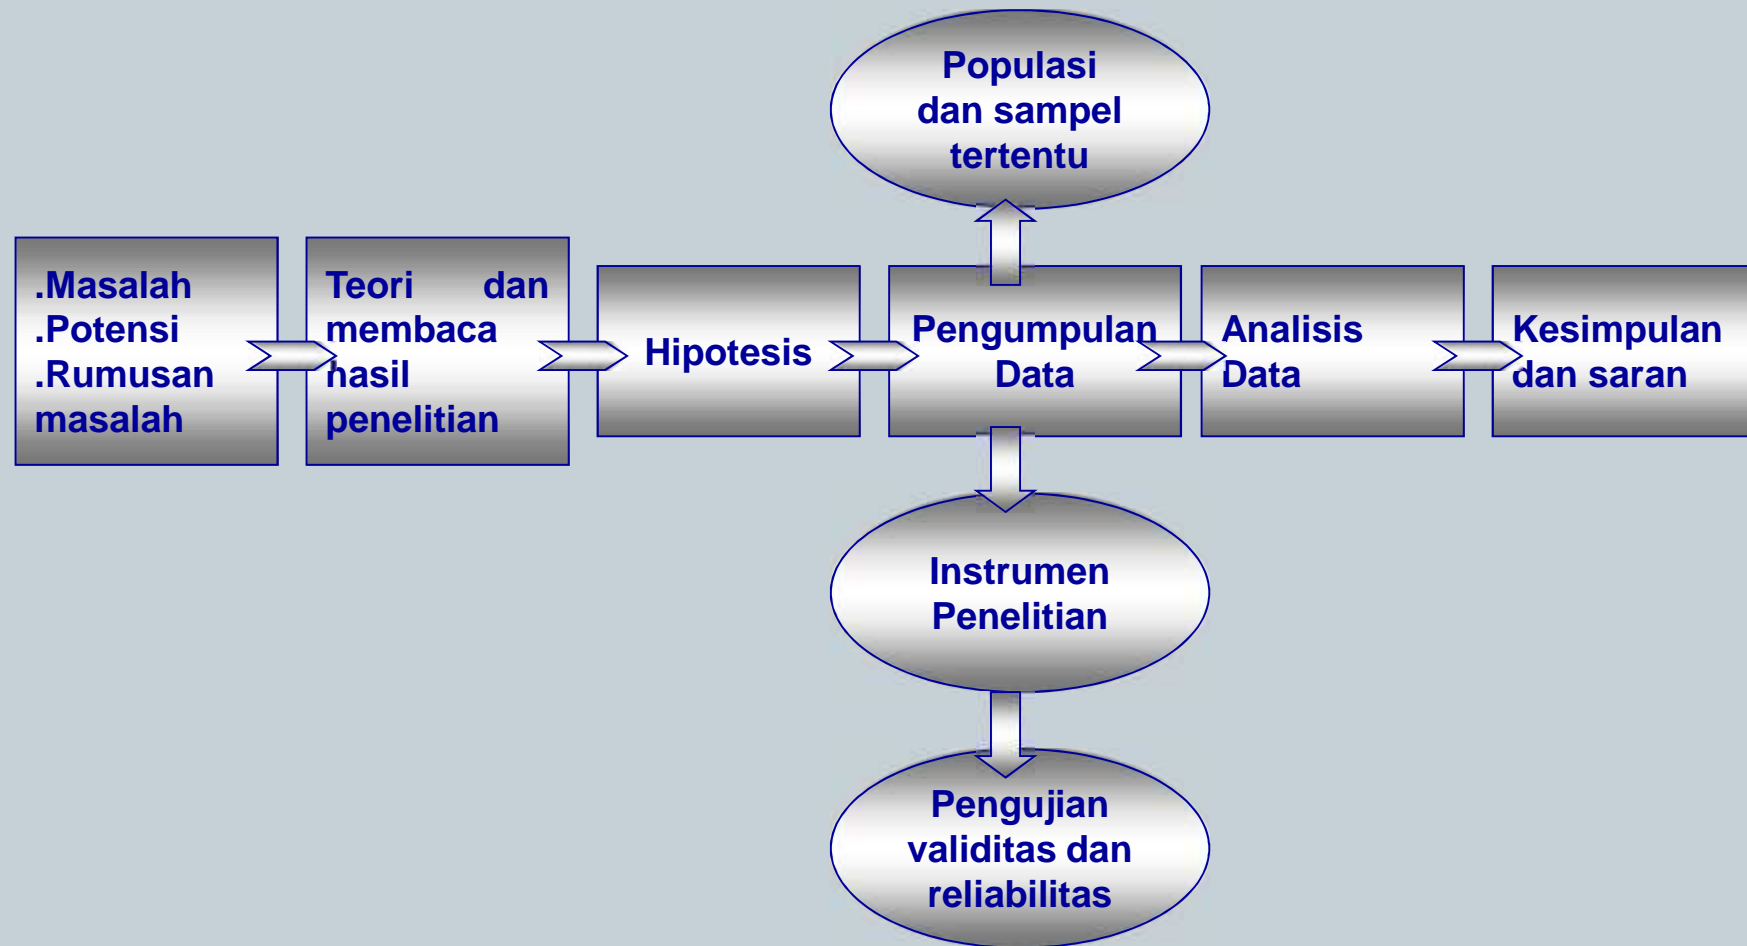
Populasi dan sampel tertentu

.Masalah
.Potensi
.Rumusan masalah

Teori dan membaca hasil penelitian

Hipotesis

Pengumpulan Data

Analisis Data

Kesimpulan dan saran

Instrumen Penelitian

Pengujian validitas dan reliabilitas